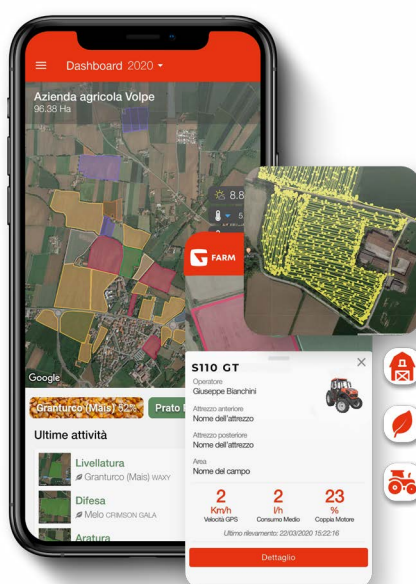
Dashboard 2020

Azienda agricola Volpe
96,38 Ha

8.8
5.

FARM

Google

Granturco (Mais) 52%

Prato

Ultime attività

Livellatura
Granturco (Mais) WAXY

Difesa
Melo CRIMSON GALA

Aratura

S110 GT

Operatore
Giuseppe Bianchini

Attrezzo anteriore
Nome dell'attrezzo

Attrezzo posteriore
Nome dell'attrezzo

Area
Nome del campo

| 2 | 2 | 23 |
|---|---|---|
| Km/h | l/h | % |
| Velocità GPS | Consumo Medio | Coppia Motore |

Ultimo rilevamento: 22/03/2020 15:22:16

Dettaglio